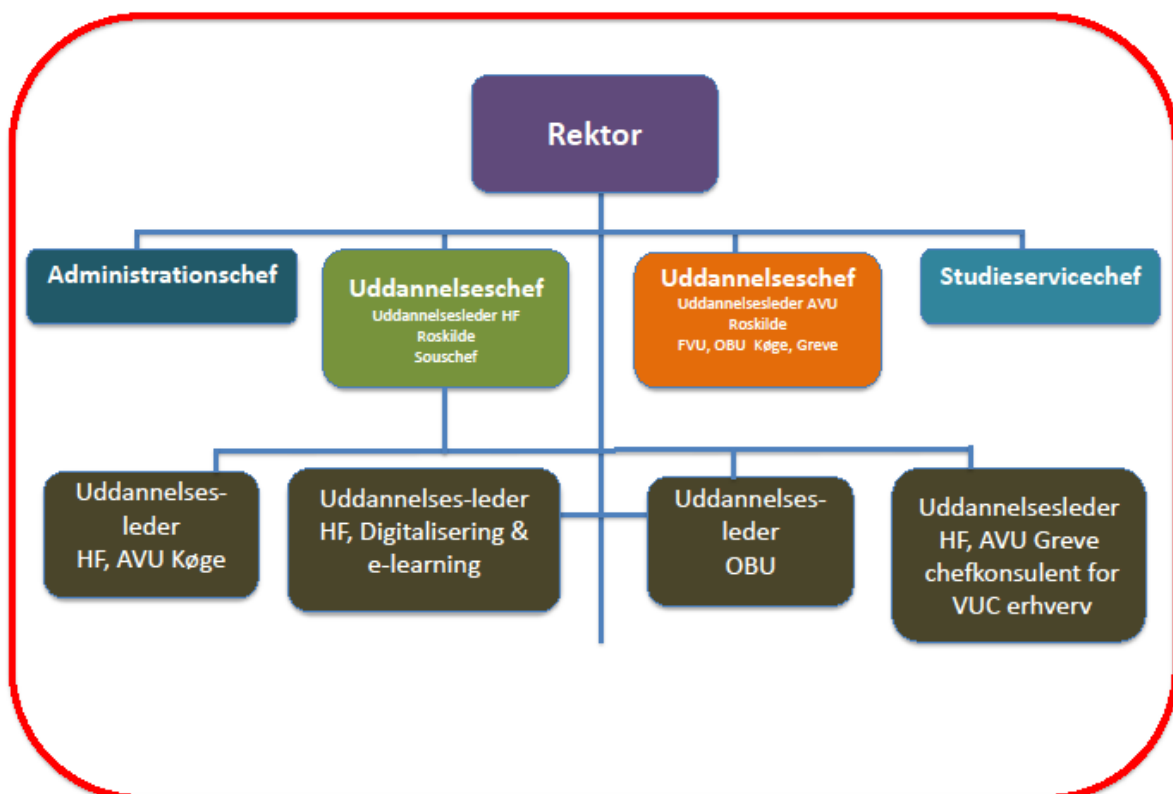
Rektor

Administrationschef

Uddannelseschef
Uddannelsesleder HF
Roskilde
Souschef

Uddannelseschef
Uddannelsesleder AVU
Roskilde
FVU, OBU Køge, Greve

Studieservicechef

Uddannelsesleder
HF, AVU Køge

Uddannelses-leder
HF, Digitalisering &
e-learning

Uddannelsesleder
OBU

Uddannelsesleder
HF, AVU Greve
chefkonsulent for
VUC erhverv